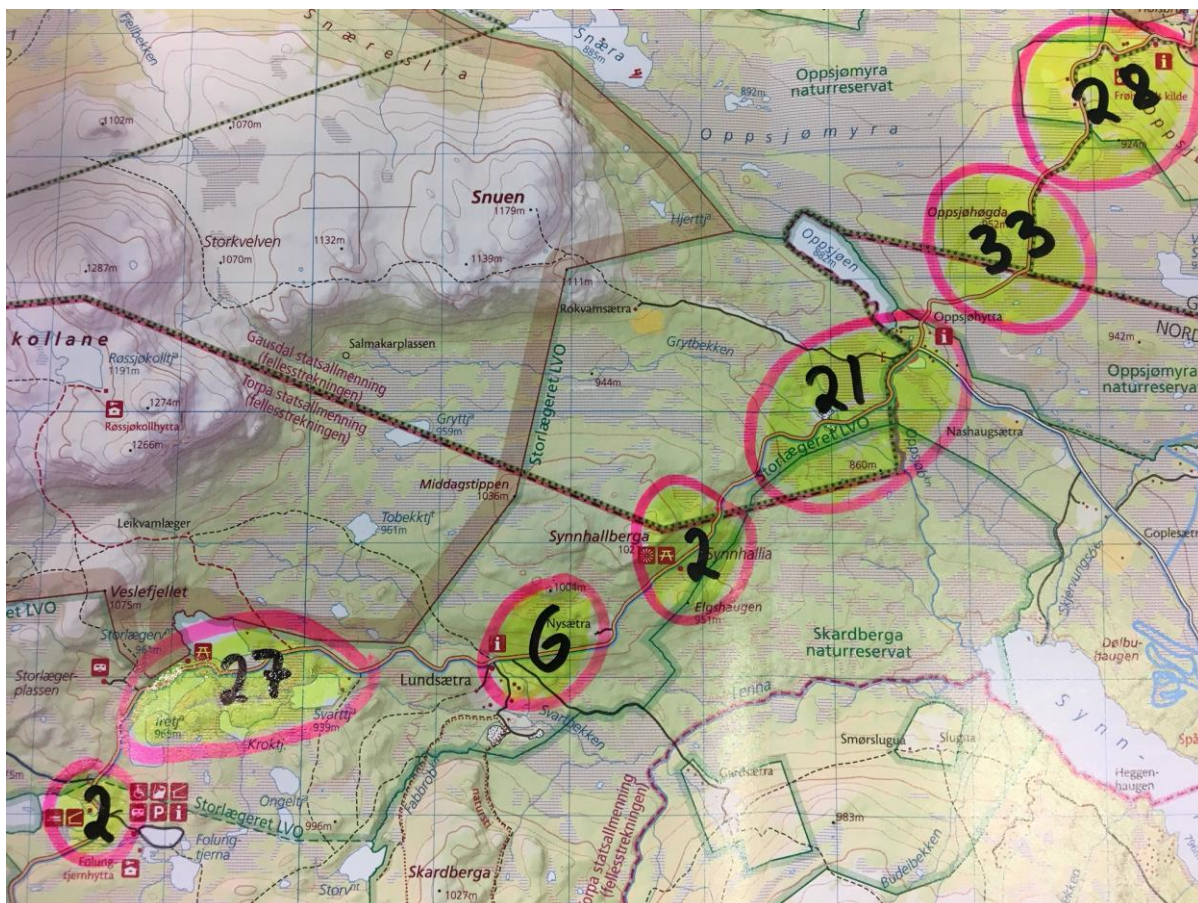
Snæreslia
Fjellbekken
Snæra
885m
892m
Oppsjømyra naturreservat
Oppsjømyra
1102m
1070m
Snuen
1179m
Hjerttj
Storkvelven
1132m
1070m
1139m
1287m
1111m
Oppsjøen
Oppsjøhøgda
Frøi... kilde
924m
28
33
Rokvamsætra
Oppsjøhytta
kollane
Salmakarplassen
Grytbekken
942m
NORD
Røssjøkollia
1191m
1274m
Røssjøkollhytta
1266m
Gausdal statsallmenning (fellesstrekningen)
Torpa statsallmenning (fellesstrekningen)
Storlægeret LVO
944m
Gryttj
959m
21
Oppsjømyra naturreservat
Nashaugsætra
860m
Storlægeret LVO
Middagstippen
1036m
Tobekktj
961m
Leikvamlæger
Synnhallberga
102
Synnhallia
2
Goplesæter
Elgshaugen
951m
Veslefjellet
1075m
et LVO
Storlægeret
961m
Storlæger-plassen
27
Iretj
965m
Krokti
Svarttj
939m
1004m
Nysætra
6
Lundsætra
Svartbekken
Skardberga naturreservat
Dølbu-haugen
Synn
Smørsluglia
Slugta
Gardsætra
Heggen-haugen
2
Storlægeret LVO
Ongeltj
996m
Folung-tjernhytta
Folung-tjerna
Torpa statsallmenning (fellesstrekningen)
983m
Skardberga
1027m
Storv
Budeilbekken
75m